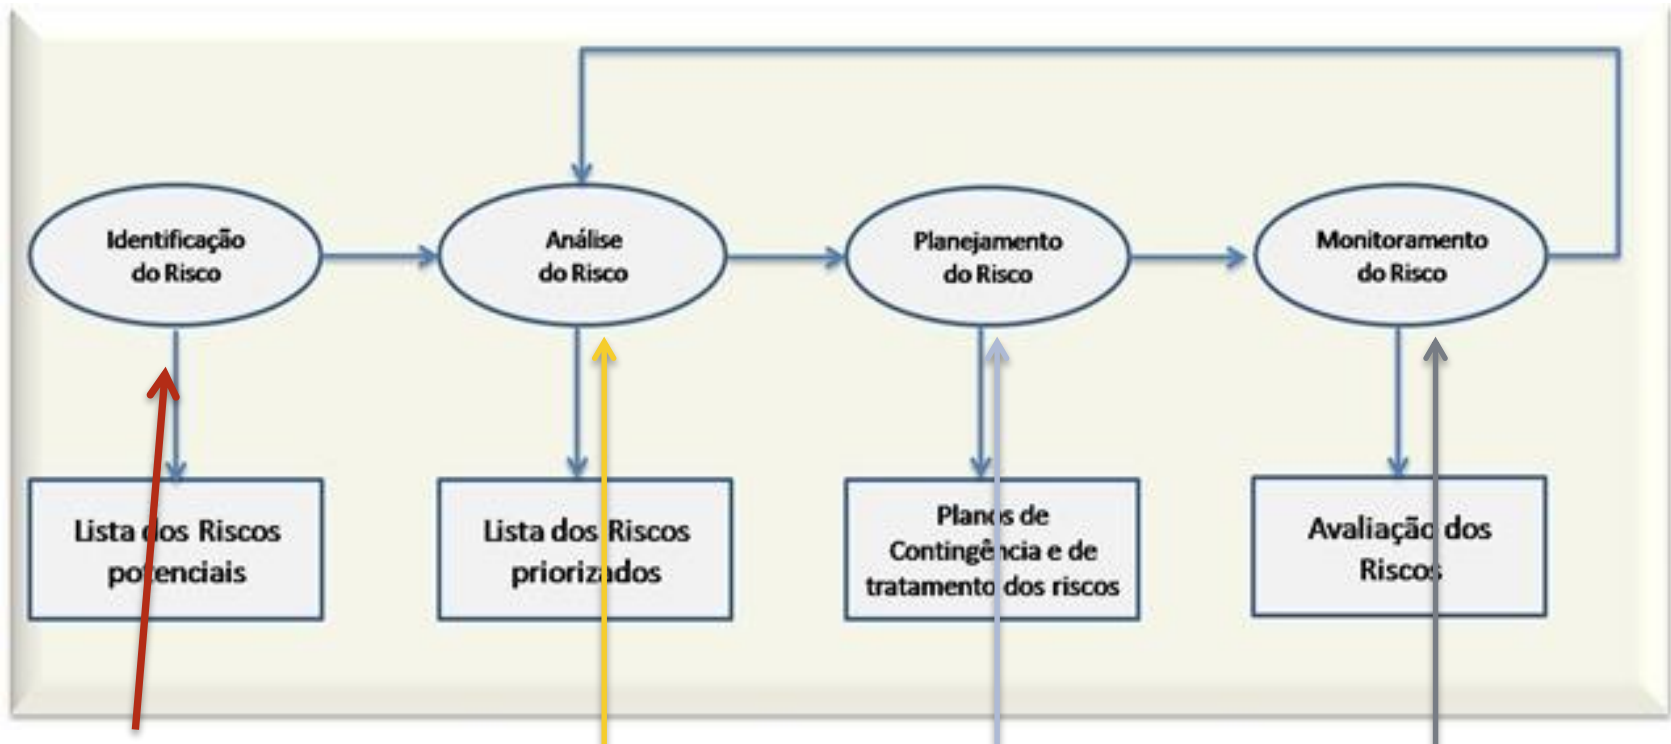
Identificação do Risco

Análise do Risco

Planejamento do Risco

Monitoramento do Risco

Lista dos Riscos potenciais

Lista dos Riscos priorizados

Planos de Contingência e de tratamento dos riscos

Avaliação dos Riscos